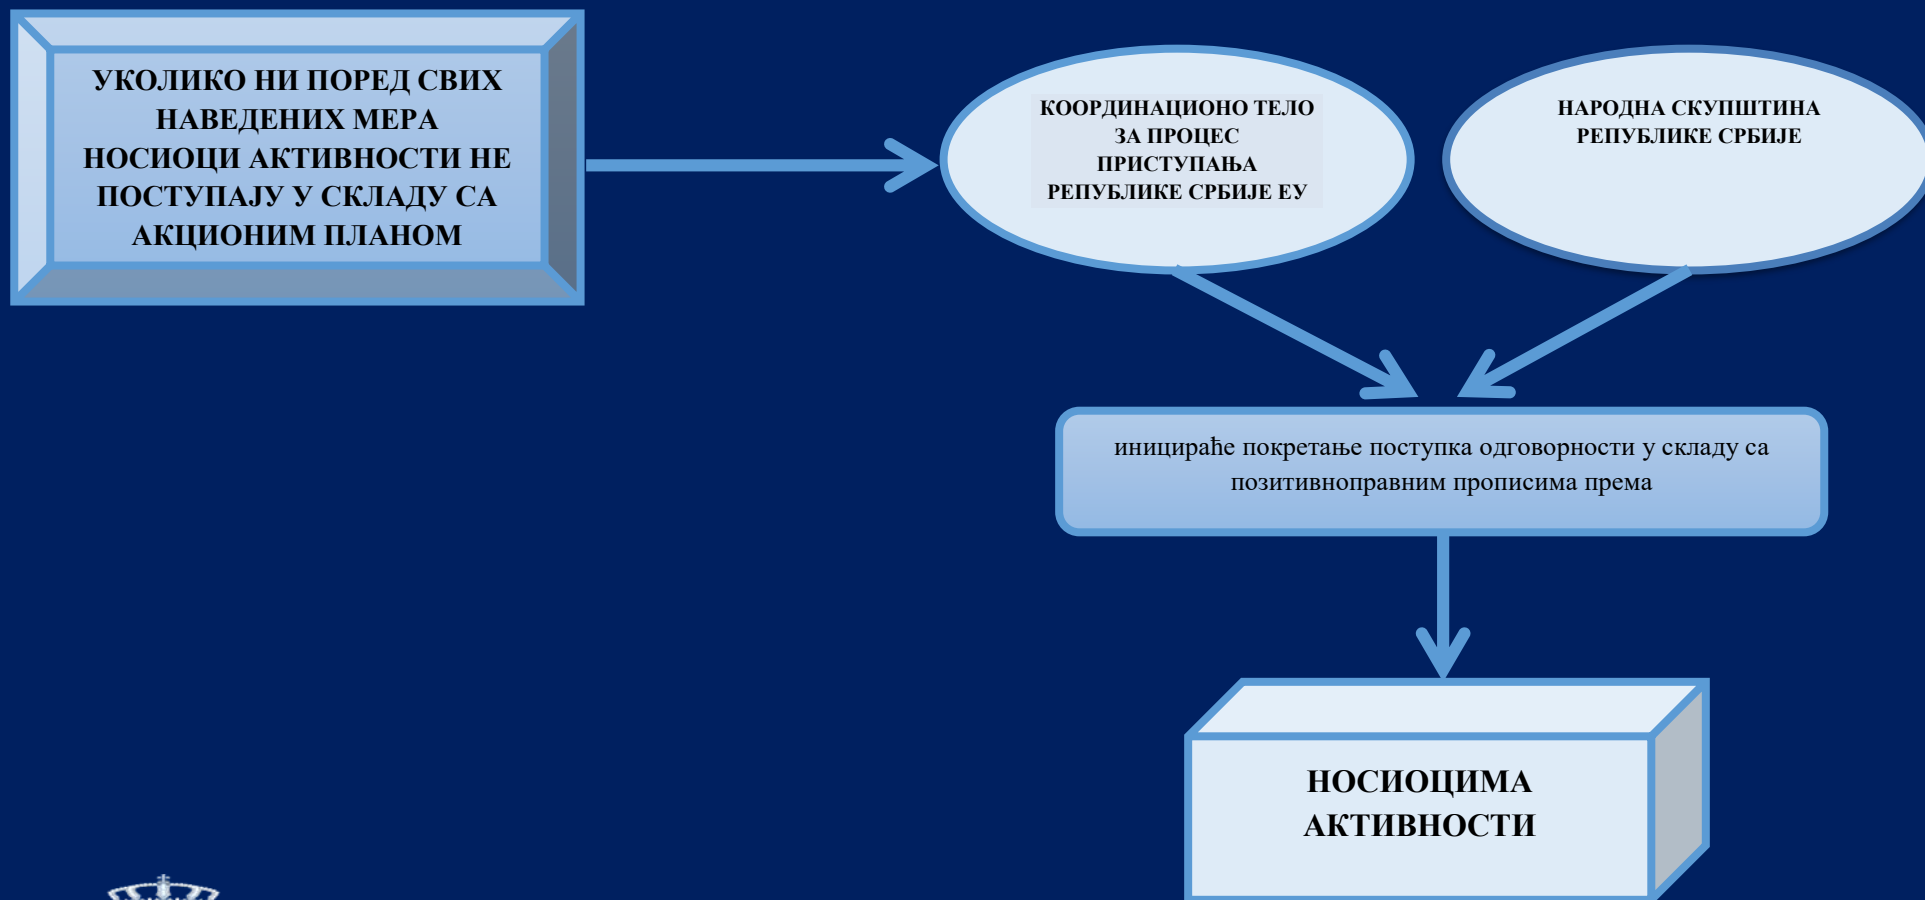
УКОЛИКО НИ ПОРЕД СВИХ НАВЕДЕНИХ МЕРА НОСИОЦИ АКТИВНОСТИ НЕ ПОСТУПАЈУ У СКЛАДУ СА АКЦИОНИМ ПЛАНОМ

КООРДИНАЦИОНО ТЕЛО ЗА ПРОЦЕС ПРИСТУПАЊА РЕПУБЛИКЕ СРБИЈЕ ЕУ

НАРОДНА СКУПШТИНА РЕПУБЛИКЕ СРБИЈЕ

иницираће покретање поступка одговорности у складу са позитивноправним прописима према

НОСИОЦИМА АКТИВНОСТИ